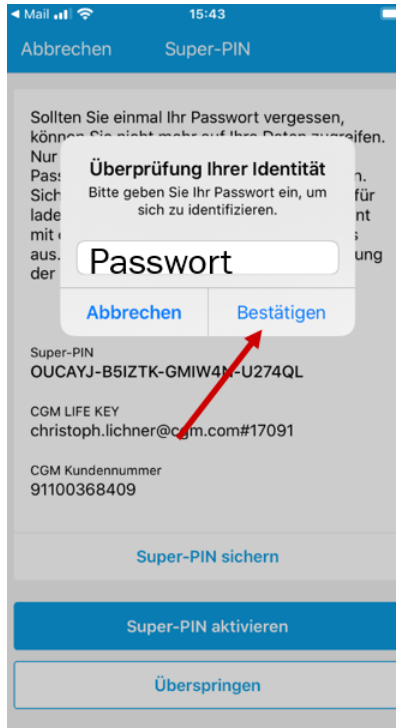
◂ Mail 15:43

Abbrechen Super-PIN

Sollten Sie einmal Ihr Passwort vergessen, können Sie nicht mehr auf Ihre Daten zugreifen. Nur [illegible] Pass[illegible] n. Sich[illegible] für lade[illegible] nt mit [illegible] aus. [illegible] ung der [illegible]

Überprüfung Ihrer Identität
Bitte geben Sie Ihr Passwort ein, um sich zu identifizieren.

Passwort

Abbrechen Bestätigen

Super-PIN
OUCAYJ-B5IZTK-GMIW4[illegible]-U274QL

CGM LIFE KEY
christoph.lichner@cgm.com#17091

CGM Kundennummer
91100368409

Super-PIN sichern

Super-PIN aktivieren

Überspringen